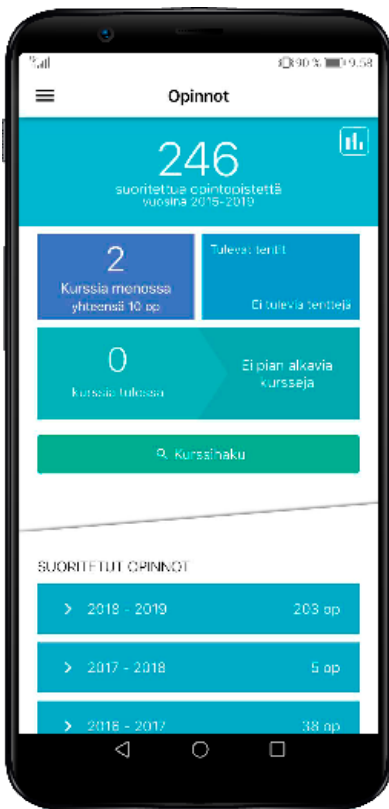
90 % 9.58

Opinnot

246
suoritettua opintopistettä
vuosina 2015-2019

2
Kurssia menossa
yhteensä 10 op

Tulevat tentit

Ei tulevia tenttejä

0
kurssia tulossa

Ei pian alkavia kursseja

Kurssihaku

SUORITETUT OPINNOT

2018 - 2019 203 op

2017 - 2018 5 op

2016 - 2017 38 op